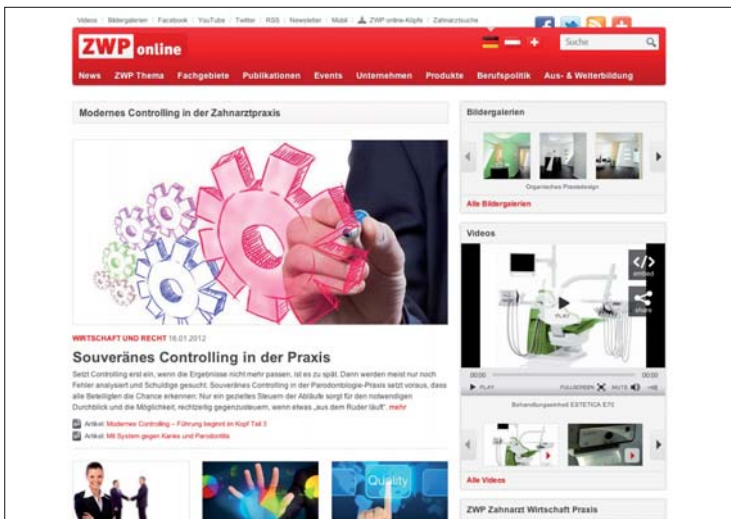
Videos | Bildergalerien | Facebook | YouTube | Twitter | RSS | Newsletter | Mobil | ZWP online-Köpfe | Zahnarztsuche

ZWP online

Suche

News ZWP Thema Fachgebiete Publikationen Events Unternehmen Produkte Berufspolitik Aus- & Weiterbildung

Modernes Controlling in der Zahnarztpraxis

WIRTSCHAFT UND RECHT 16.01.2012

Souveränes Controlling in der Praxis

Setzt Controlling erst ein, wenn die Ergebnisse nicht mehr passen, ist es zu spät. Dann werden meist nur noch Fehler analysiert und Schuldige gesucht. Souveränes Controlling in der Parodontologie-Praxis setzt voraus, dass alle Beteiligten die Chance erkennen: Nur ein gezieltes Steuern der Abläufe sorgt für den notwendigen Durchblick und die Möglichkeit, rechtzeitig gegenzusteuern, wenn etwas „aus dem Ruder läuft". mehr

Artikel: Modernes Controlling – Führung beginnt im Kopf Teil 3
Artikel: Mit System gegen Karies und Parodontitis

Quality

Bildergalerien

Organisches Praxisdesign

Alle Bildergalerien

Videos

embed

share

PLAY

PLAY FULLSCREEN MUTE

Behandlungseinheit ESTETICA E70

Alle Videos

ZWP Zahnarzt Wirtschaft Praxis